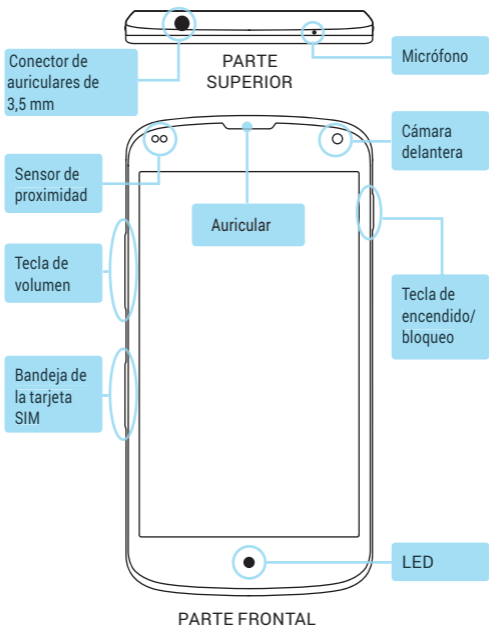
Conector de auriculares de 3,5 mm

PARTE SUPERIOR

Micrófono

Sensor de proximidad

Auricular

Cámara delantera

Tecla de volumen

Tecla de encendido/ bloqueo

Bandeja de la tarjeta SIM

LED

PARTE FRONTAL